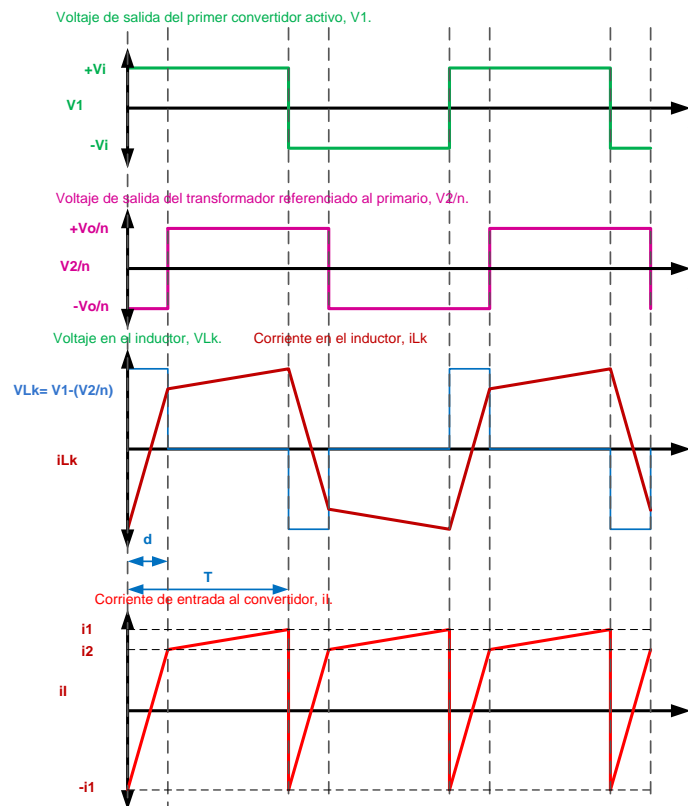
Voltaje de salida del primer convertidor activo, V1.

+Vi

V1

-Vi

Voltaje de salida del transformador referenciado al primario, V2/n.

+Vo/n

V2/n

-Vo/n

Voltaje en el inductor, VLk.

Corriente en el inductor, iLk

VLk= V1-(V2/n)

iLk

d

T

Corriente de entrada al convertidor, iI.

i1

i2

iI

-i1